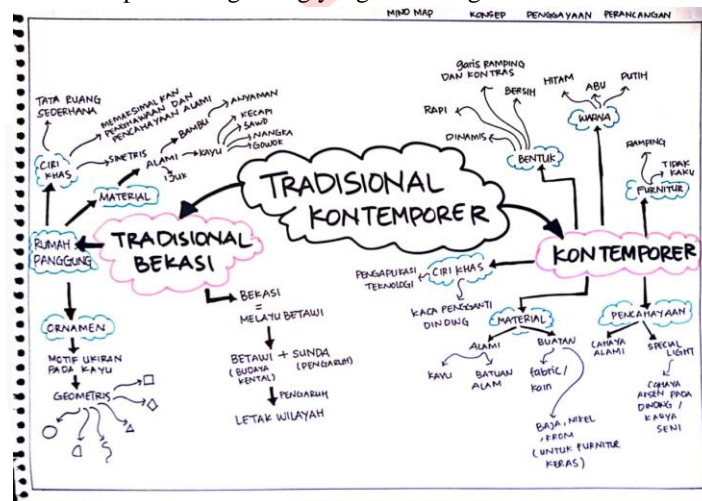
MIND MAP KONSEP PENGGAYAAN PERANCANGAN

TRADISIONAL KONTEMPORER

TRADISIONAL BEKASI

TATA RUANG SEDERHANA

MEMAKSIMALKAN PENGHAWAAN DAN PENCAHAYAAN ALAMI

CIRI KHAS

SIMETRIS

MATERIAL

ALAMI

BAMBU

ANYAMAN

KAYU

KECAPI

SAWO

NANGKA

GOWOK

IJUK

RUMAH PANGGUNG

ORNAMEN

MOTIF UKIRAN PADA KAYU

GEOMETRIS

BEKASI = MELAYU BETAWI

BETAWI + SUNDA (BUDAYA KENTAL) (PENGARUH)

PENGARUH

LETAK WILAYAH

KONTEMPORER

GARIS RAMPING DAN KONTRAS

RAPI

BERSIH

DINAMIS

BENTUK

HITAM

ABU

PUTIH

WARNA

RAMPING

TIDAK KAKU

FURNITUR

PENGAPLIKASI TEKNOLOGI

CIRI KHAS

KACA PENGGANTI DINDING

MATERIAL

ALAMI

KAYU

BATUAN ALAM

BUATAN

fabric / Kain

BAJA, NIKEL, KROM (UNTUK FURNITUR KERAS)

PENCAHAYAAN

CAHAYA ALAMI

SPECIAL LIGHT

CAHAYA AKSEN PADA DINDING / KARYA SENI